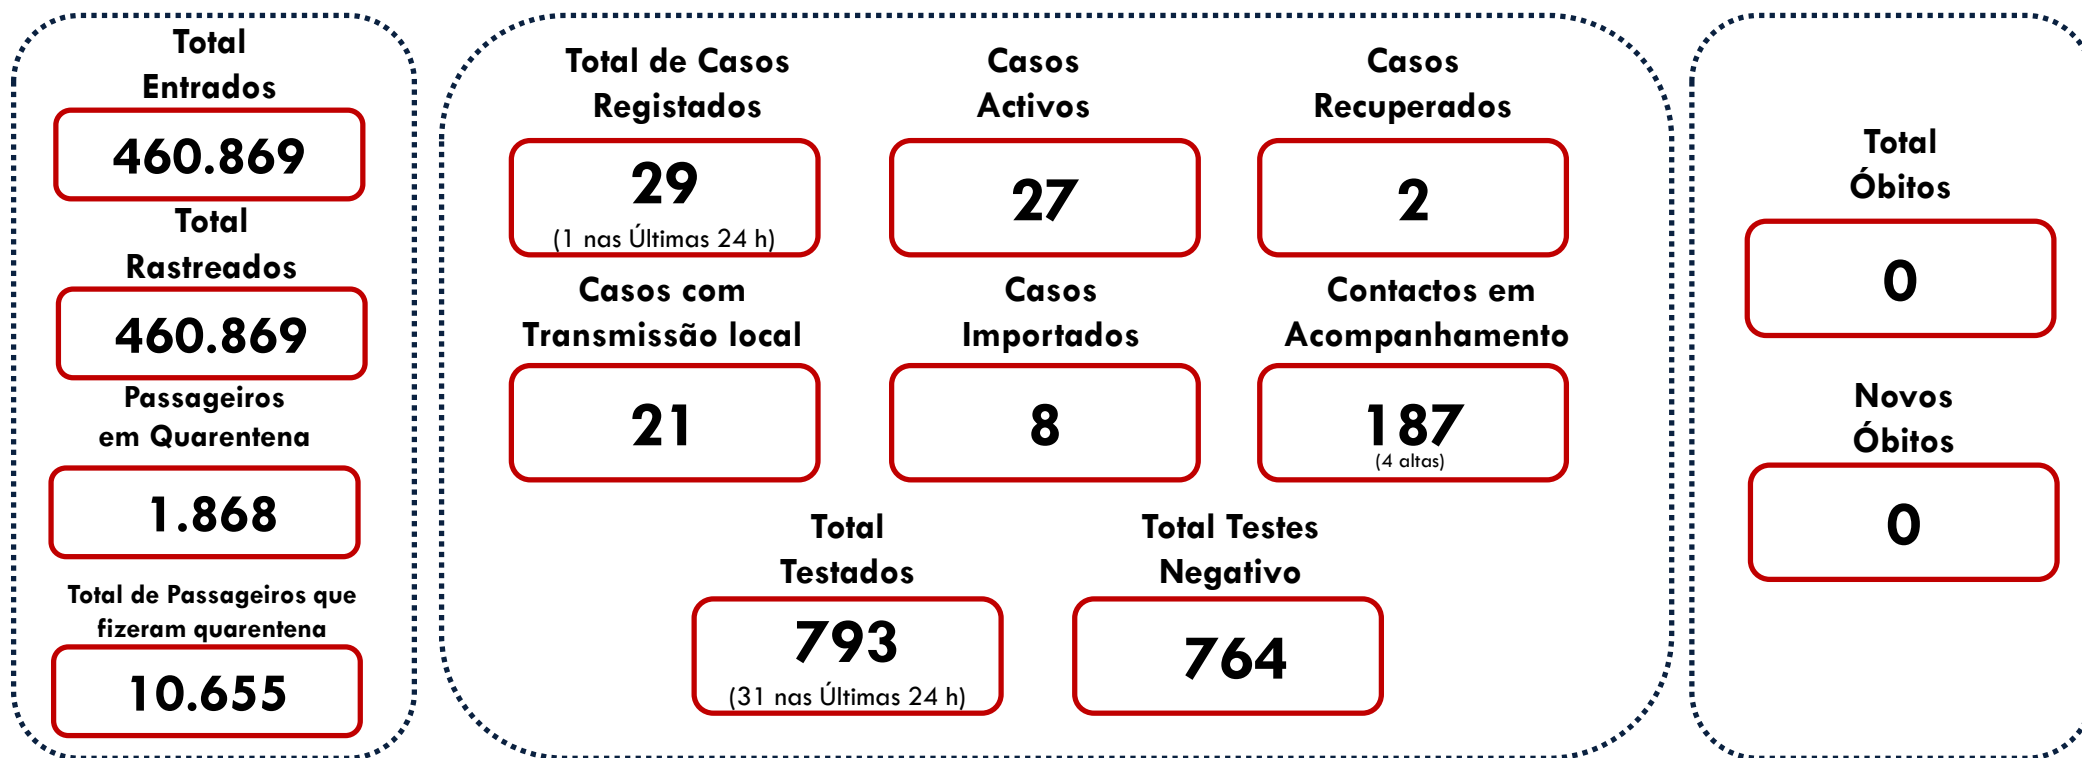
Total Entrados
460.869
Total Rastreados
460.869
Passageiros em Quarentena
1.868
Total de Passageiros que fizeram quarentena
10.655

Total de Casos Registados
29
(1 nas Últimas 24 h)
Casos Activos
27
Casos Recuperados
2
Casos com Transmissão local
21
Casos Importados
8
Contactos em Acompanhamento
187
(4 altas)
Total Testados
793
(31 nas Últimas 24 h)
Total Testes Negativo
764

Total Óbitos
0
Novos Óbitos
0